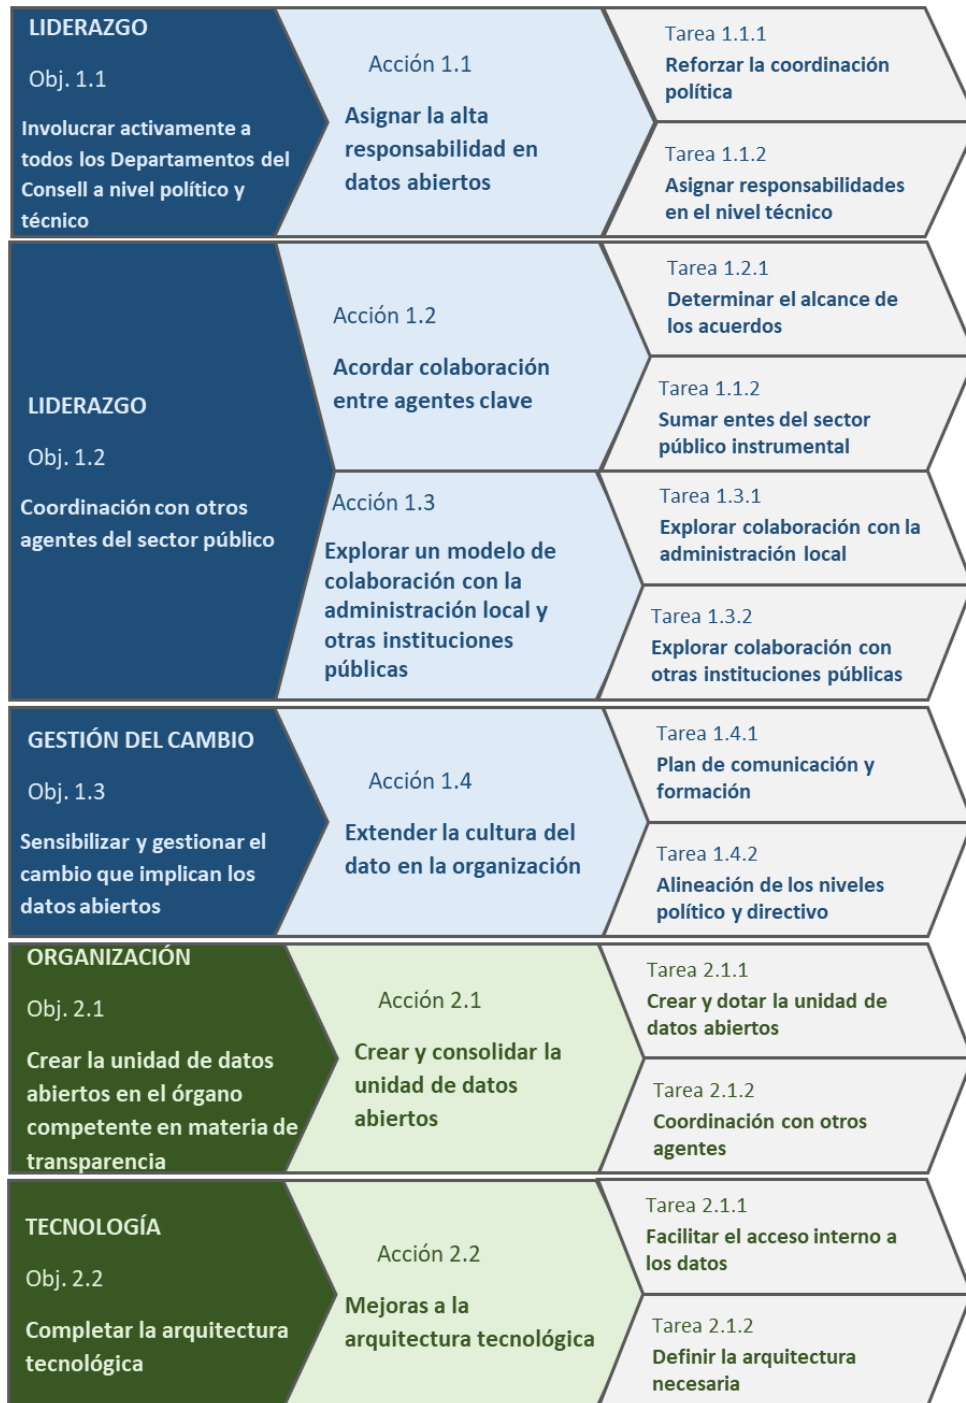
LIDERAZGO

Obj. 1.1

Involucrar activamente a todos los Departamentos del Consell a nivel político y técnico

Acción 1.1

Asignar la alta responsabilidad en datos abiertos

Tarea 1.1.1

Reforzar la coordinación política

Tarea 1.1.2

Asignar responsabilidades en el nivel técnico

LIDERAZGO

Obj. 1.2

Coordinación con otros agentes del sector público

Acción 1.2

Acordar colaboración entre agentes clave

Tarea 1.2.1

Determinar el alcance de los acuerdos

Tarea 1.1.2

Sumar entes del sector público instrumental

Acción 1.3

Explorar un modelo de colaboración con la administración local y otras instituciones públicas

Tarea 1.3.1

Explorar colaboración con la administración local

Tarea 1.3.2

Explorar colaboración con otras instituciones públicas

GESTIÓN DEL CAMBIO

Obj. 1.3

Sensibilizar y gestionar el cambio que implican los datos abiertos

Acción 1.4

Extender la cultura del dato en la organización

Tarea 1.4.1

Plan de comunicación y formación

Tarea 1.4.2

Alineación de los niveles político y directivo

ORGANIZACIÓN

Obj. 2.1

Crear la unidad de datos abiertos en el órgano competente en materia de transparencia

Acción 2.1

Crear y consolidar la unidad de datos abiertos

Tarea 2.1.1

Crear y dotar la unidad de datos abiertos

Tarea 2.1.2

Coordinación con otros agentes

TECNOLOGÍA

Obj. 2.2

Completar la arquitectura tecnológica

Acción 2.2

Mejoras a la arquitectura tecnológica

Tarea 2.1.1

Facilitar el acceso interno a los datos

Tarea 2.1.2

Definir la arquitectura necesaria